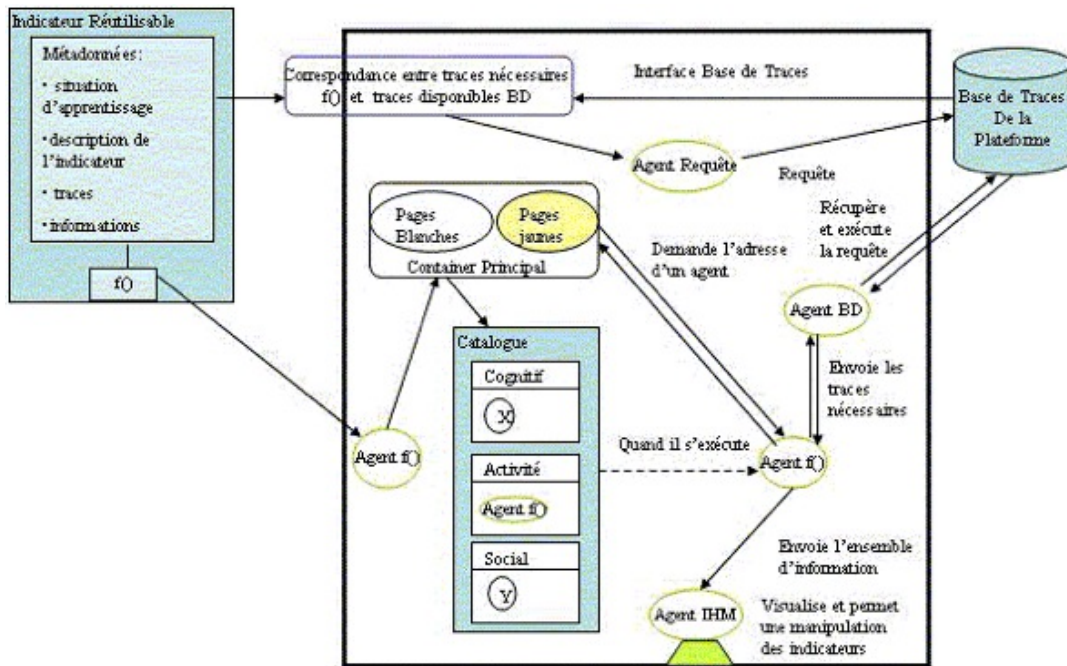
Indicateur Réutilisable

Métadonnées:

• situation d'apprentissage

• description de l'indicateur

• traces

• informations

f()

Correspondance entre traces nécessaires f() et traces disponibles BD

Interface Base de Traces

Base de Traces De la Plateforme

Agent Requête

Requête

Récupère et exécute la requête

Pages Blanches

Pages jaunes

Container Principal

Demande l'adresse d'un agent

Agent BD

Envoie les traces nécessaires

Catalogue

Cognitif

X

Activité

Agent f()

Social

Y

Agent f()

Quand il s'exécute

Agent f()

Envoie l'ensemble d'information

Agent IHM

Visualise et permet une manipulation des indicateurs